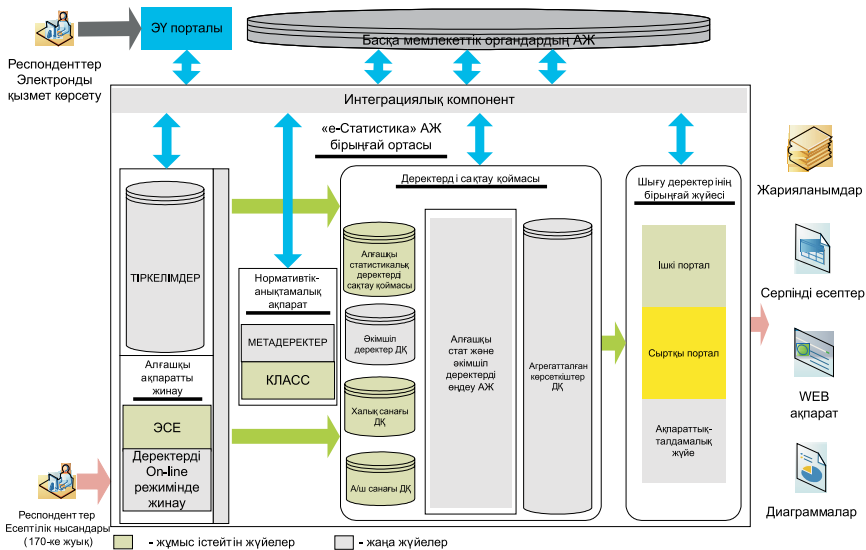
ЭҮ порталы

Басқа мемлекеттік органдардың АЖ

Респонденттер Электронды қызмет көрсету

Интеграциялық компонент

«е-Статистика» АЖ бірыңғай ортасы

ТІРКЕЛІМДЕР

Алғашқы ақпаратты жинау

ЭСЕ

Деректерді On-line режимінде жинау

Нормативтік-анықтамалық ақпарат

МЕТАДЕРЕКТЕР

КЛАСС

Деректерді сақтау қоймасы

Алғашқы статистикалық деректерді сақтау қоймасы

Әкімшіл деректер ДҚ

Халық санағы ДҚ

А/ш санағы ДҚ

Алғашқы стат және әкімшіл деректерді өңдеу АЖ

Агрегатталған көрсеткіштер ДҚ

Шығу деректер інің бірыңғай жүйесі

Ішкі портал

Сыртқы портал

Ақпараттық-талдамалық жүйе

Жарияланымдар

Серпінді есептер

WEB ақпарат

Диаграммалар

Респондент тер Есептілік нысандары (170-ке жуық)

- жұмыс істейтін жүйелер

- жаңа жүйелер